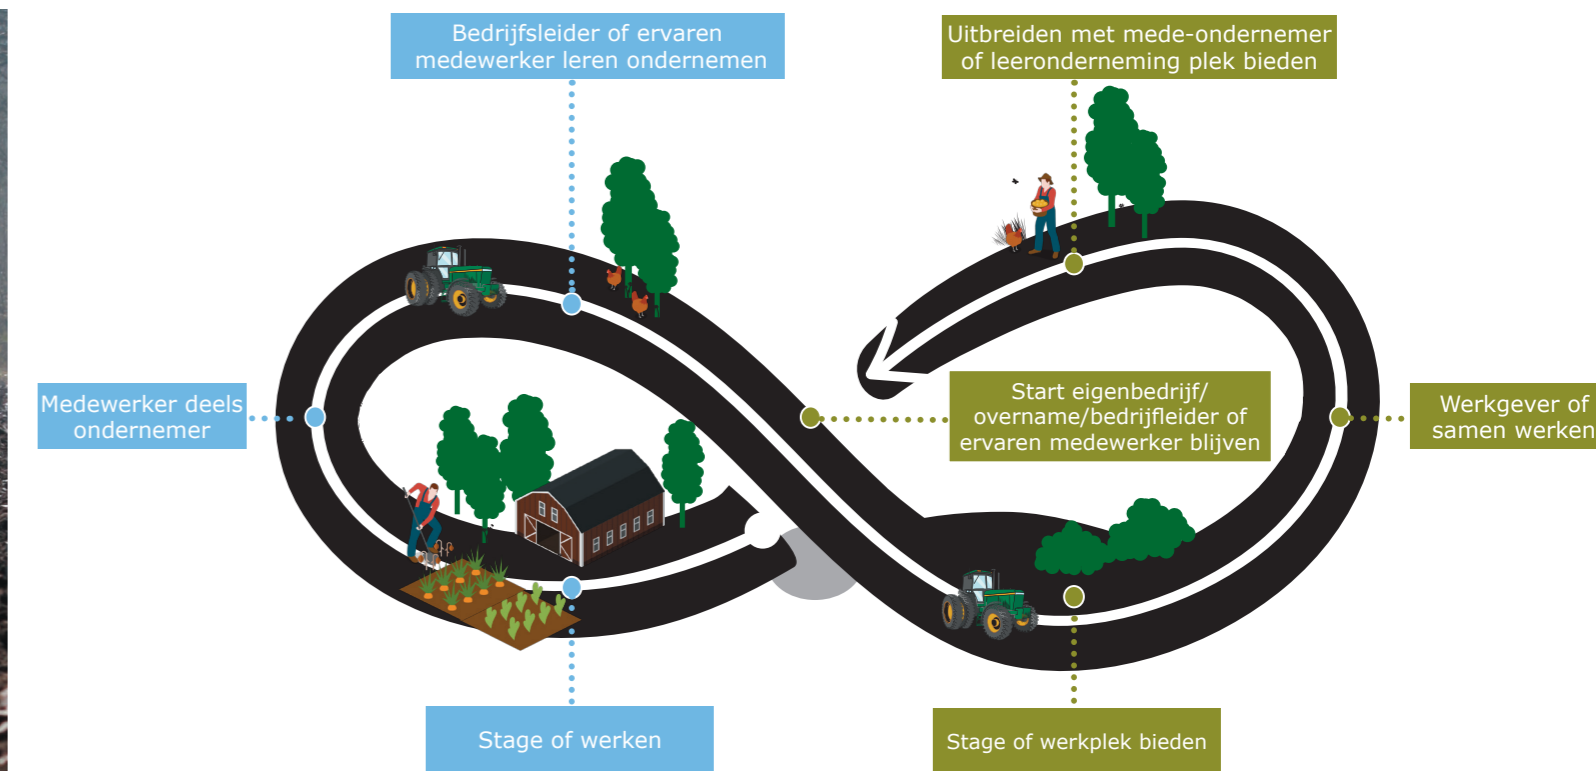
Bedrijfsleider of ervaren medewerker leren ondernemen

Uitbreiden met mede-ondernemer of leeronderneming plek bieden

Medewerker deels ondernemer

Start eigenbedrijf/ overname/bedrijfleider of ervaren medewerker blijven

Werkgever of samen werken

Stage of werken

Stage of werkplek bieden